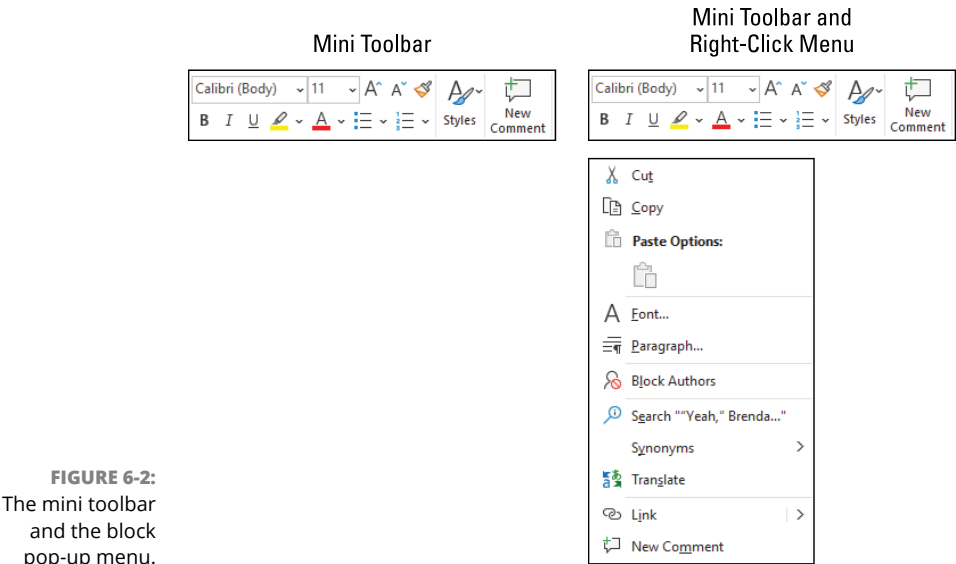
Mini Toolbar

Mini Toolbar and Right-Click Menu

Calibri (Body) 11 A A
B I U A Styles New Comment

Calibri (Body) 11 A A
B I U A Styles New Comment

Cut
Copy
Paste Options:
Font...
Paragraph...
Block Authors
Search ""Yeah," Brenda..."
Synonyms
Translate
Link
New Comment

FIGURE 6-2: The mini toolbar and the block pop-up menu.